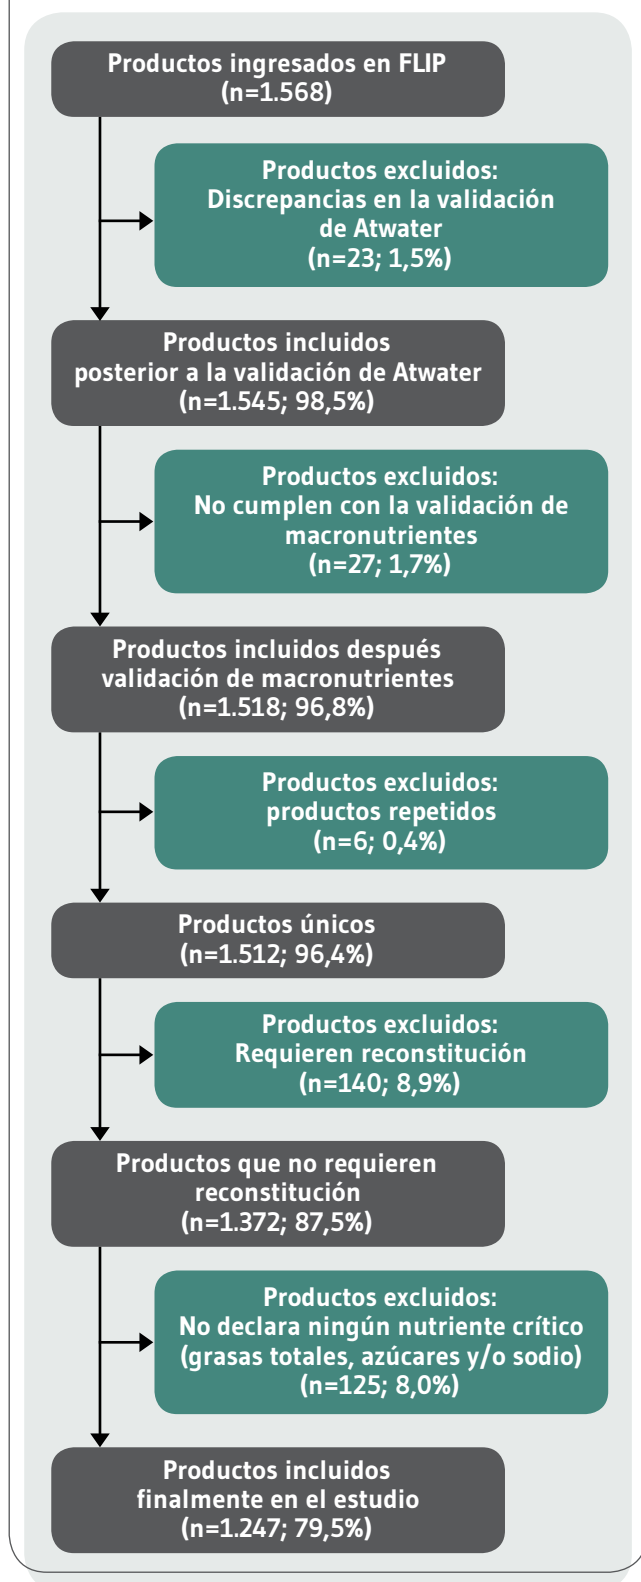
Productos ingresados en FLIP
(n=1.568)

Productos excluidos:
Discrepancias en la validación de Atwater
(n=23; 1,5%)

Productos incluidos posterior a la validación de Atwater
(n=1.545; 98,5%)

Productos excluidos:
No cumplen con la validación de macronutrientes
(n=27; 1,7%)

Productos incluidos después validación de macronutrientes
(n=1.518; 96,8%)

Productos excluidos:
productos repetidos
(n=6; 0,4%)

Productos únicos
(n=1.512; 96,4%)

Productos excluidos:
Requieren reconstitución
(n=140; 8,9%)

Productos que no requieren reconstitución
(n=1.372; 87,5%)

Productos excluidos:
No declara ningún nutriente crítico (grasas totales, azúcares y/o sodio)
(n=125; 8,0%)

Productos incluidos finalmente en el estudio
(n=1.247; 79,5%)